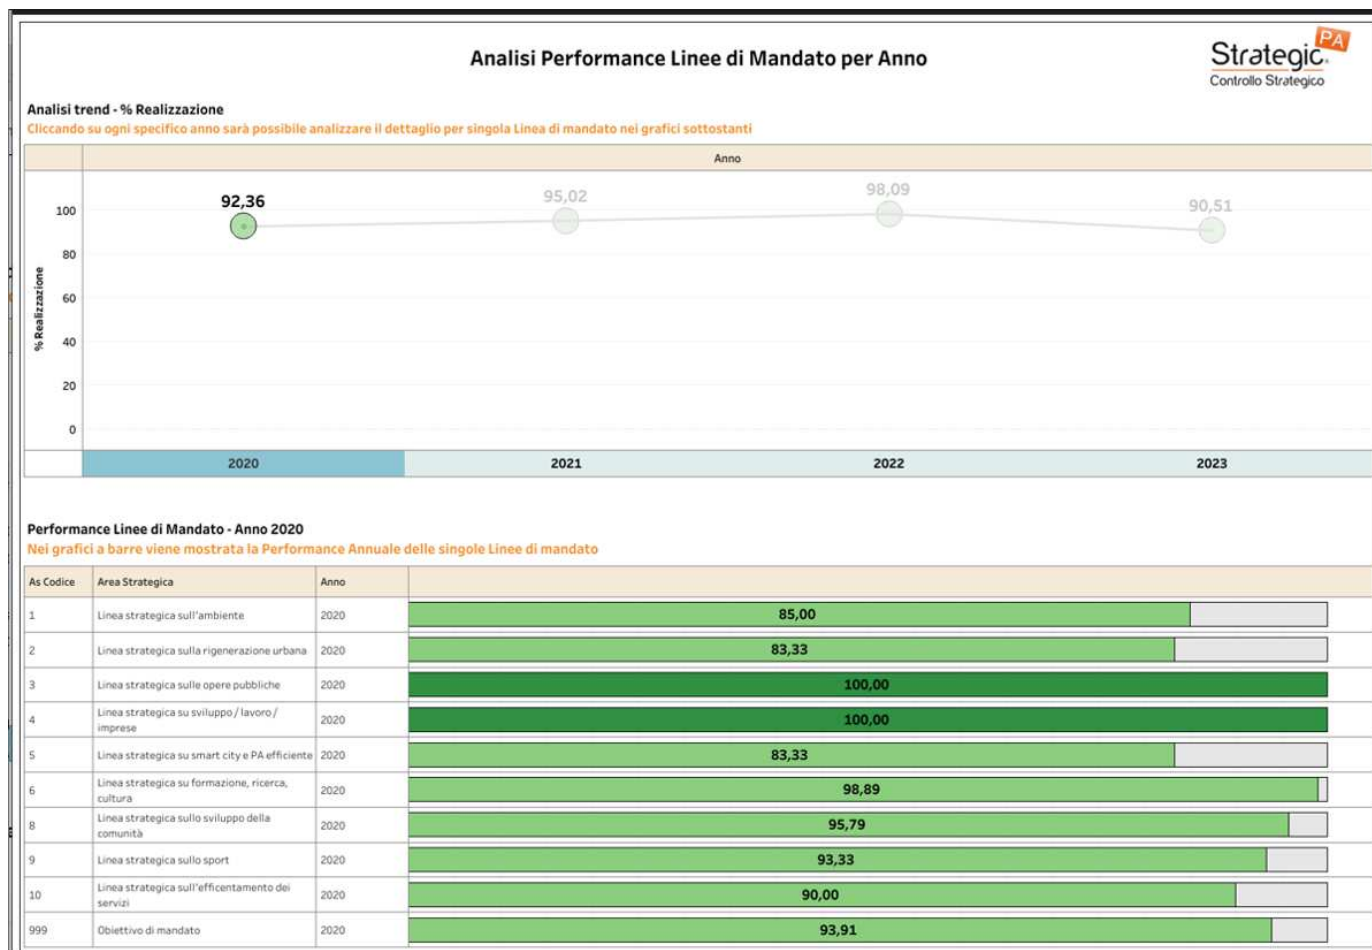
Analisi Performance Linee di Mandato per Anno

StrategicPA
Controllo Strategico

Analisi trend - % Realizzazione
Cliccando su ogni specifico anno sarà possibile analizzare il dettaglio per singola Linea di mandato nei grafici sottostanti

Anno

% Realizzazione

100
80
60
40
20
0

92,36
95,02
98,09
90,51

2020
2021
2022
2023

Performance Linee di Mandato - Anno 2020
Nei grafici a barre viene mostrata la Performance Annuale delle singole Linee di mandato

| As Codice | Area Strategica | Anno | |
|---|---|---|---|
| 1 | Linea strategica sull'ambiente | 2020 | 85,00 |
| 2 | Linea strategica sulla rigenerazione urbana | 2020 | 83,33 |
| 3 | Linea strategica sulle opere pubbliche | 2020 | 100,00 |
| 4 | Linea strategica su sviluppo / lavoro / imprese | 2020 | 100,00 |
| 5 | Linea strategica su smart city e PA efficiente | 2020 | 83,33 |
| 6 | Linea strategica su formazione, ricerca, cultura | 2020 | 98,89 |
| 8 | Linea strategica sullo sviluppo della comunità | 2020 | 95,79 |
| 9 | Linea strategica sullo sport | 2020 | 93,33 |
| 10 | Linea strategica sull'efficentamento dei servizi | 2020 | 90,00 |
| 999 | Obiettivo di mandato | 2020 | 93,91 |